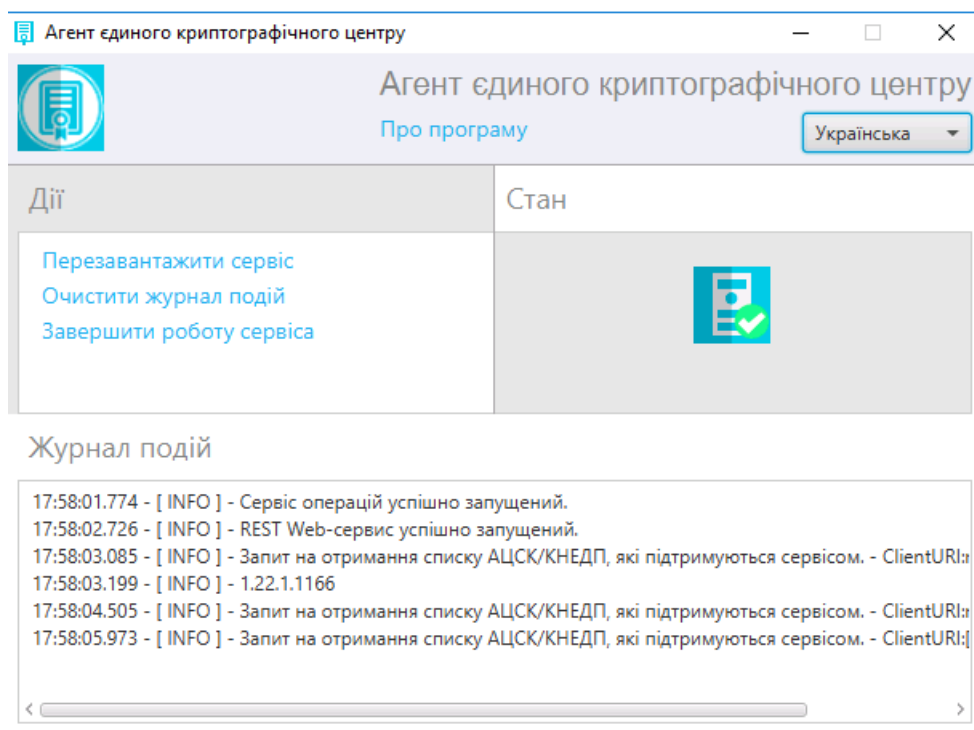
Агент єдиного криптографічного центру

Агент єдиного криптографічного центру
Про програму
Українська

Дії

Стан

Перезавантажити сервіс
Очистити журнал подій
Завершити роботу сервіса

Журнал подій

17:58:01.774 - [ INFO ] - Сервіс операцій успішно запущений.
17:58:02.726 - [ INFO ] - REST Web-сервис успішно запущений.
17:58:03.085 - [ INFO ] - Запит на отримання списку АЦСК/КНЕДП, які підтримуються сервісом. - ClientURI:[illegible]
17:58:03.199 - [ INFO ] - 1.22.1.1166
17:58:04.505 - [ INFO ] - Запит на отримання списку АЦСК/КНЕДП, які підтримуються сервісом. - ClientURI:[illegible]
17:58:05.973 - [ INFO ] - Запит на отримання списку АЦСК/КНЕДП, які підтримуються сервісом. - ClientURI:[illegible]